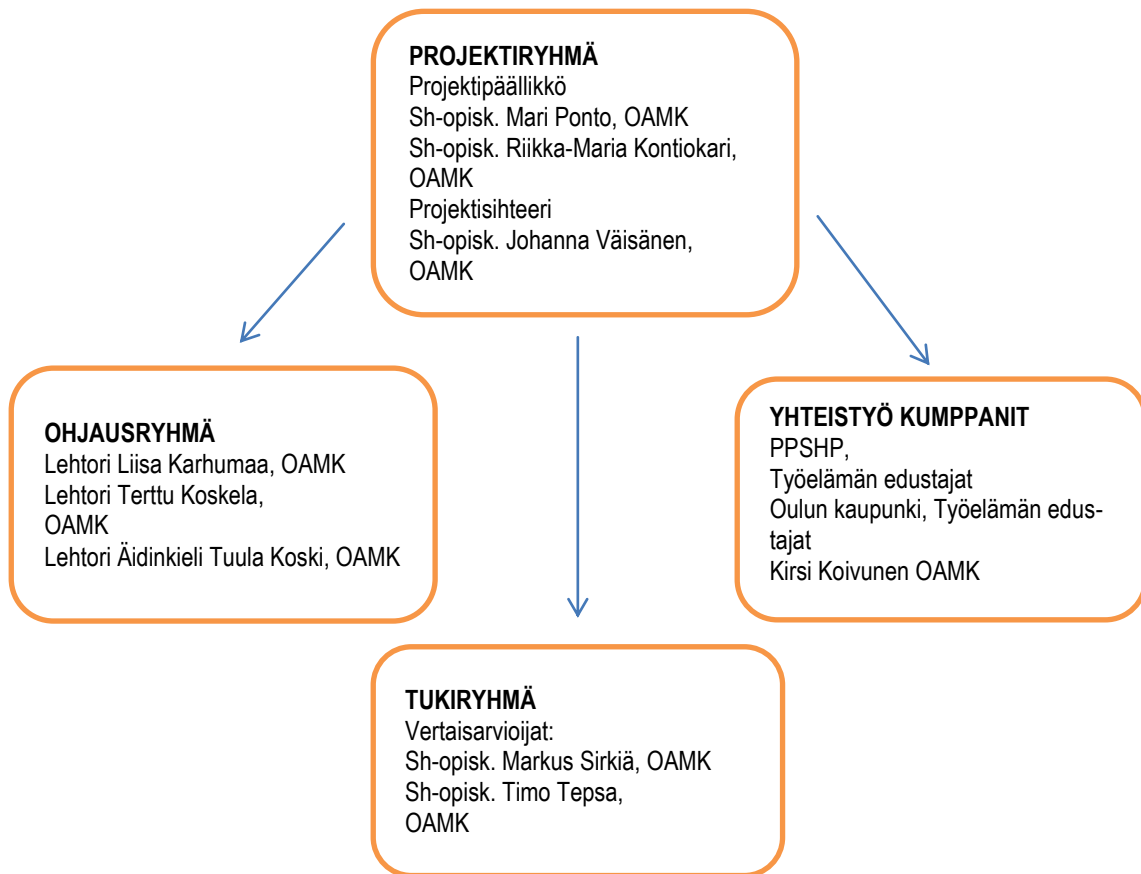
PROJEKTIRYHMÄ
Projektipäällikkö
Sh-opisk. Mari Ponto, OAMK
Sh-opisk. Riikka-Maria Kontiokari, OAMK
Projektisihteeri
Sh-opisk. Johanna Väisänen, OAMK

OHJAUSRYHMÄ
Lehtori Liisa Karhumaa, OAMK
Lehtori Terttu Koskela, OAMK
Lehtori Äidinkieli Tuula Koski, OAMK

YHTEISTYÖ KUMPPANIT
PPSHP,
Työelämän edustajat
Oulun kaupunki, Työelämän edustajat
Kirsi Koivunen OAMK

TUKIRYHMÄ
Vertaisarvioijat:
Sh-opisk. Markus Sirkiä, OAMK
Sh-opisk. Timo Tepsa, OAMK